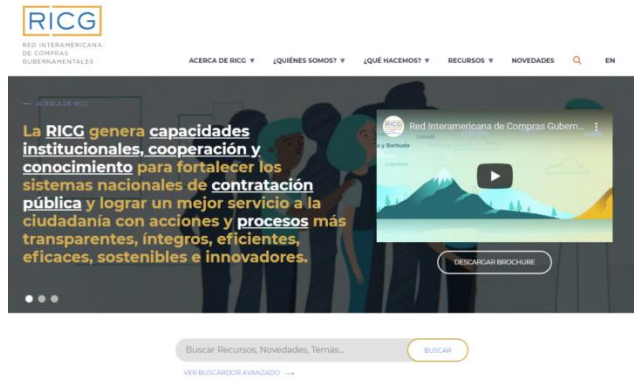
RICG
RED INTERAMERICANA DE COMPRAS GUBERNAMENTALES

ACERCA DE RICG ▼ ¿QUIÉNES SOMOS? ▼ ¿QUÉ HACEMOS? ▼ RECURSOS ▼ NOVEDADES EN

— ACERCA DE RICG

La RICG genera capacidades institucionales, cooperación y conocimiento para fortalecer los sistemas nacionales de contratación pública y lograr un mejor servicio a la ciudadanía con acciones y procesos más transparentes, íntegros, eficientes, eficaces, sostenibles e innovadores.

RICG Red Interamericana de Compras Gubern...

DESCARGAR BROCHURE

Buscar Recursos, Novedades, Temas...
BUSCAR

VER BUSCADOR AVANZADO →